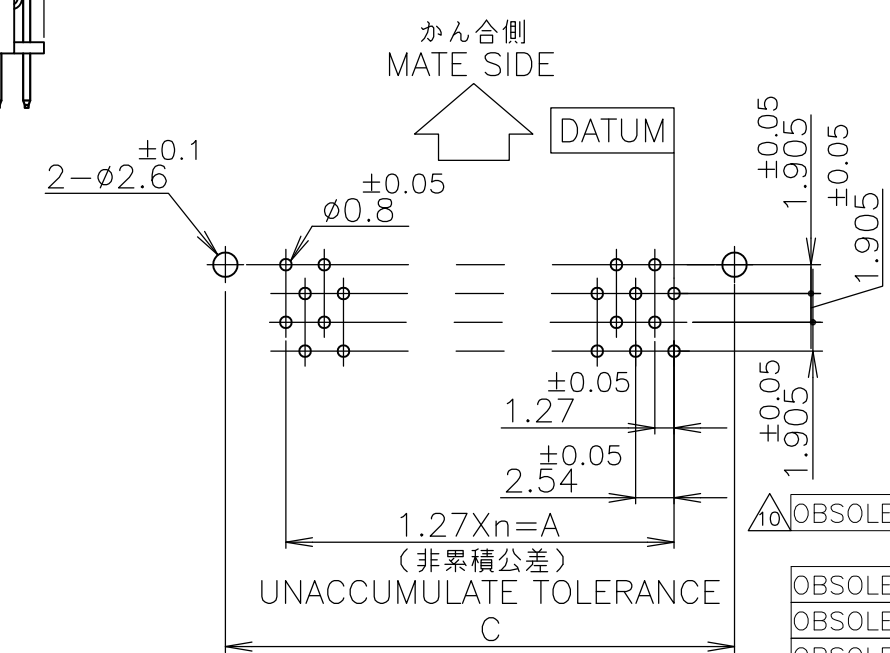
かん合側
MATE SIDE

DATUM

$\pm0.1$
$2-\phi2.6$

$\pm0.05$
$\phi0.8$

$\pm0.05$
$1.905$

$\pm0.05$
$1.905$

$\pm0.05$
$1.27$

$\pm0.05$
$2.54$

$\pm0.05$
$1.905$

10 OBSOLE

1.27Xn=A
(非累積公差)
UNACCUMULATE TOLERANCE
C

OBSOLE
OBSOLE